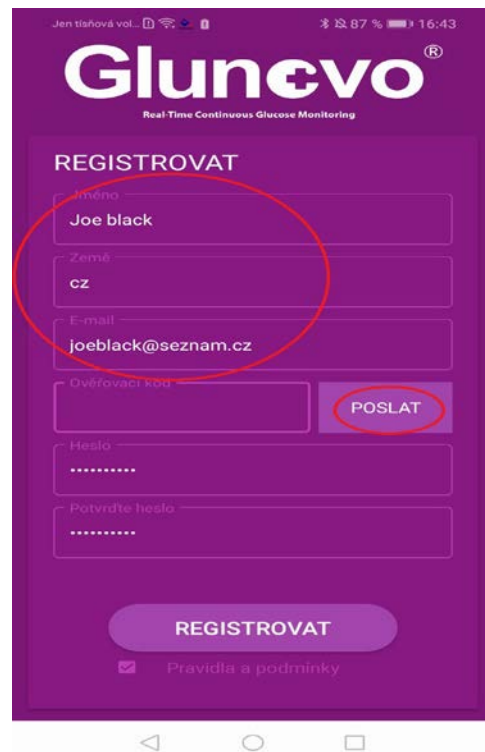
Jen tísňová vol... 87 % 16:43

Glunovo®

Real-Time Continuous Glucose Monitoring

REGISTROVAT

Jméno
Joe black

Země
cz

E-mail
joeblack@seznam.cz

Ověřovací kód

POSLAT

Heslo
··········

Potvrďte heslo
··········

REGISTROVAT

Pravidla a podmínky